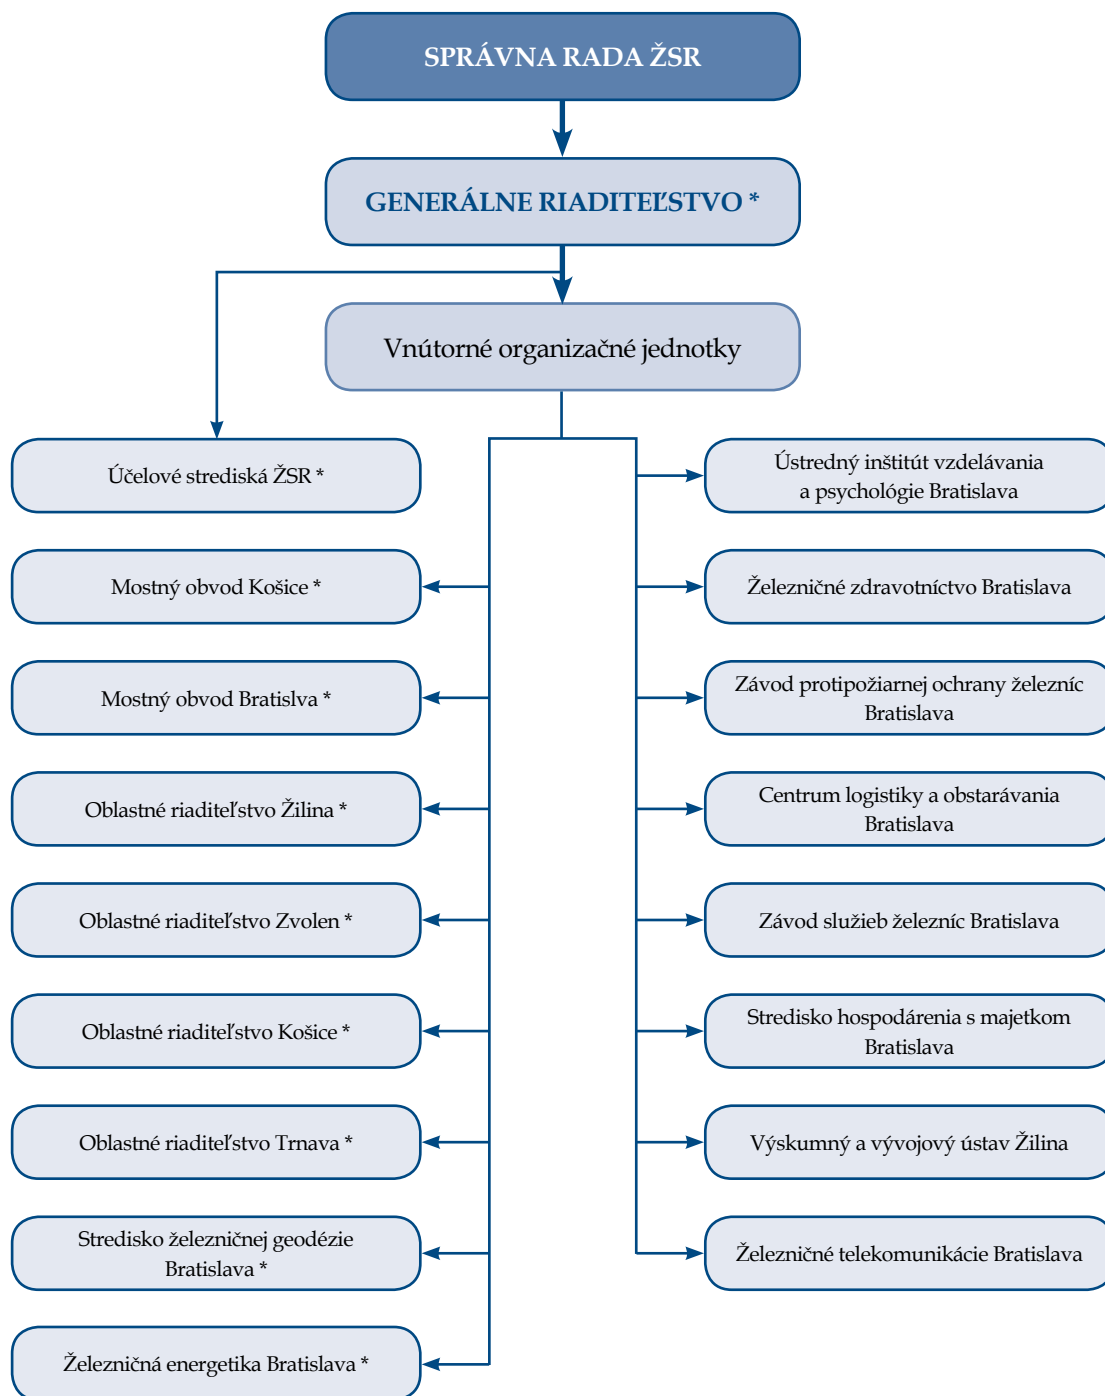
SPRÁVNA RADA ŽSR

GENERÁLNE RIADITEĽSTVO *

Vnútorné organizačné jednotky

Účelové strediská ŽSR *

Mostný obvod Košice *

Mostný obvod Bratislva *

Oblastné riaditeľstvo Žilina *

Oblastné riaditeľstvo Zvolen *

Oblastné riaditeľstvo Košice *

Oblastné riaditeľstvo Trnava *

Stredisko železničnej geodézie Bratislava *

Železničná energetika Bratislava *

Ústredný inštitút vzdelávania a psychológie Bratislava

Železničné zdravotníctvo Bratislava

Závod protipožiarnej ochrany železníc Bratislava

Centrum logistiky a obstarávania Bratislava

Závod služieb železníc Bratislava

Stredisko hospodárenia s majetkom Bratislava

Výskumný a vývojový ústav Žilina

Železničné telekomunikácie Bratislava